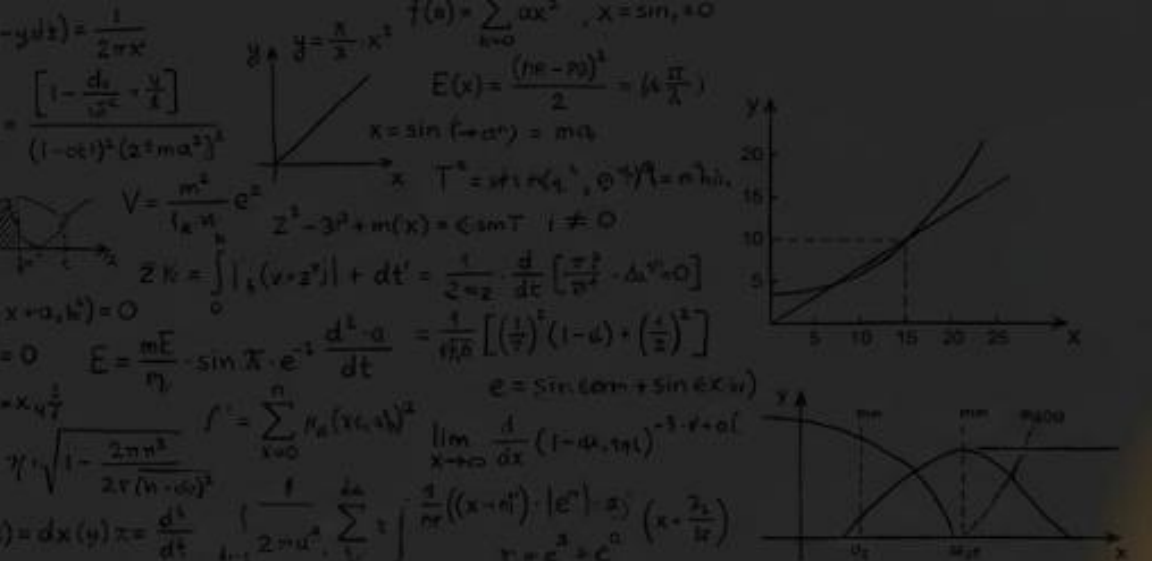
$-y\,dt) = \frac{1}{2\pi x}$

$f(a) = \sum_{k=0} ax^2$ , $X = \sin, \neq 0$

$y = \frac{\pi}{2} \cdot x^2$

$\frac{\left[1 - \frac{d_1}{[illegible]} + \frac{y}{2}\right]}{(1-ct^1)^2 (2^2 ma^2)^2}$

$E(x) = \frac{(he - pq)^2}{2} = (k\frac{\pi}{2})$

$X = \sin (\to a^n) = ma$

$V = \frac{m^2}{t_x - n} e^2$

$T^2 = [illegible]$

$Z^3 - 3^2 + m(x) = \in \sin T \quad t \neq 0$

$Z k = \int_0^n |l_1(v + z^2)| + dt' = \frac{1}{2 = 2} \cdot \frac{d}{dt}\left[\frac{\pi^2}{D^2} \cdot \Delta a^n = 0\right]$

$x + a_2 k^1) = 0$

$= 0 \quad E = \frac{mE}{n_1} \cdot \sin \pi \cdot e^{-1} \quad \frac{d^2 a}{dt} = \frac{1}{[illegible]}\left[\left(\frac{1}{7}\right)^2 (1-d) + \left(\frac{1}{2}\right)^2\right]$

$e = \sin \text{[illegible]} + \sin \text{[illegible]}$

$= x_4 \frac{1}{7}$

$f' = \sum_{x=0}^{n} \mu_k (x_{c_1} a_1)^2$

$\gamma \cdot \sqrt{1 - \frac{2\pi n^2}{2 r (n - a)^2}}$

$\lim_{x \to \infty} \frac{d}{dx} (1 - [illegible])^{-3 \cdot t + a}$

$) = dx(y)\pi = \frac{d^2}{dt}$

$\frac{1}{2ma^2} \sum \int \frac{1}{n\pi}((x - n^1) \cdot |e^1| \cdot a) \quad \left(x + \frac{a_1}{k}\right)$

$r = e^2 + c^0$

y
20
15
10
5
5 10 15 20 25 X

y
X